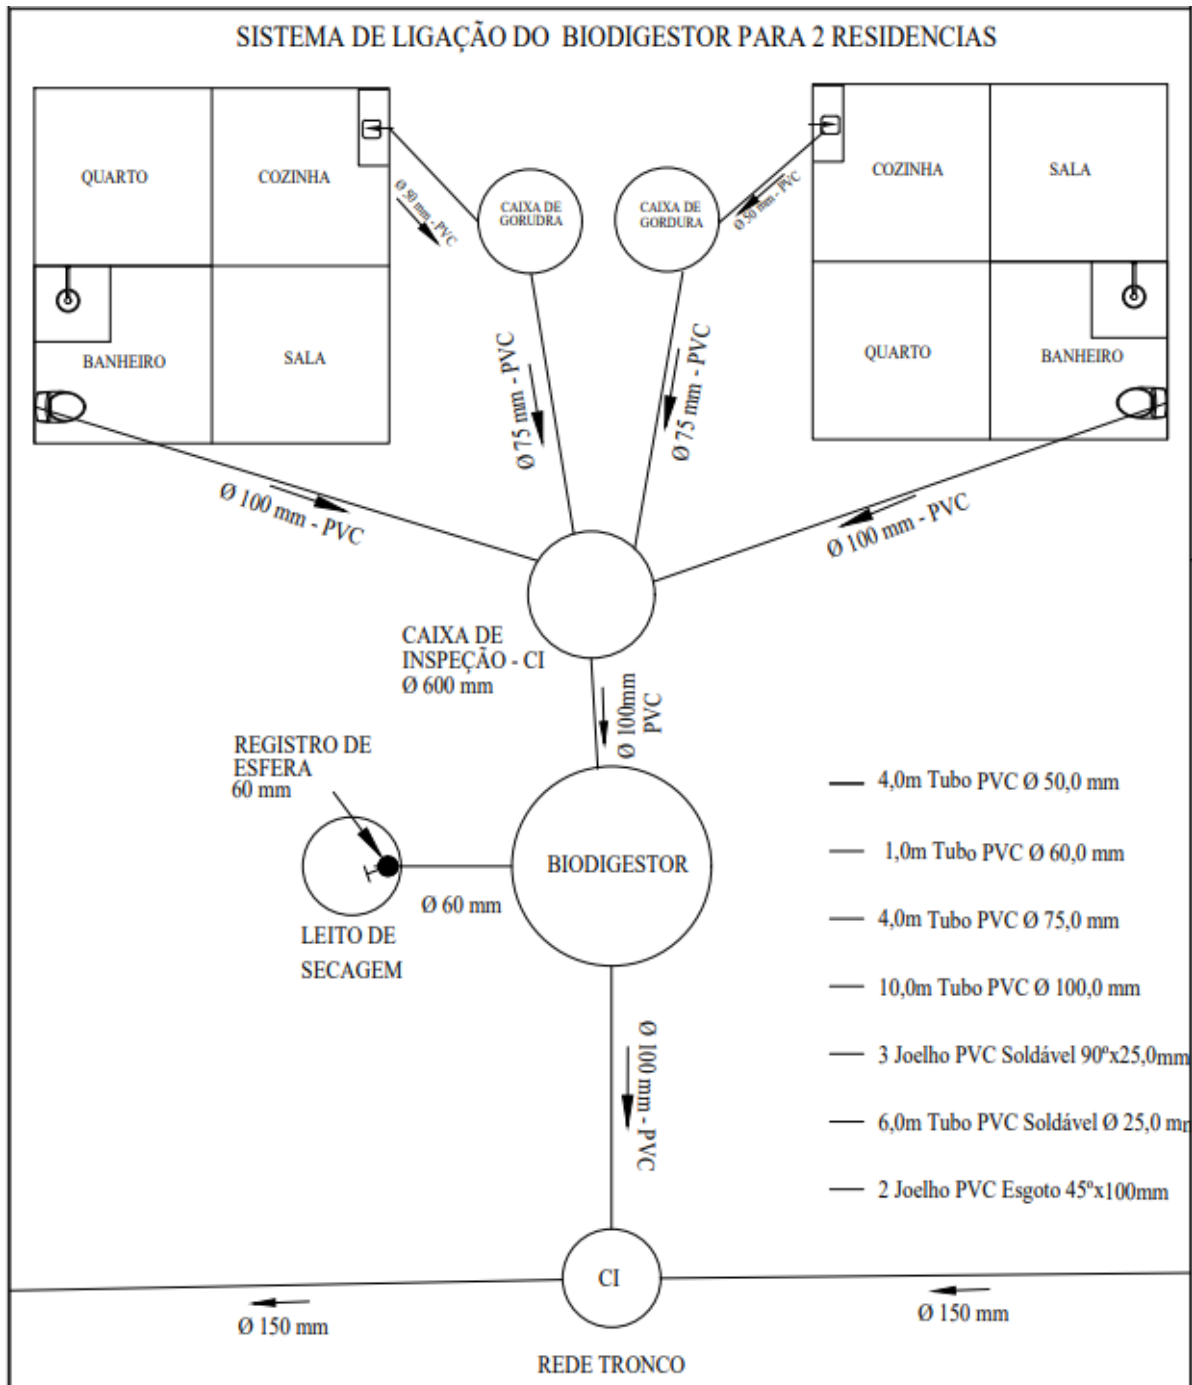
SISTEMA DE LIGAÇÃO DO BIODIGESTOR PARA 2 RESIDENCIAS

QUARTO
COZINHA
BANHEIRO
SALA

Ø 50 mm - PVC

CAIXA DE GORUDRA

CAIXA DE GORDURA

Ø 50 mm - PVC

COZINHA
SALA
QUARTO
BANHEIRO

Ø 75 mm - PVC

Ø 75 mm - PVC

Ø 100 mm - PVC

Ø 100 mm - PVC

CAIXA DE INSPEÇÃO - CI
Ø 600 mm

Ø 100mm PVC

REGISTRO DE ESFERA
60 mm

BIODIGESTOR

Ø 60 mm

LEITO DE SECAGEM

4,0m Tubo PVC Ø 50,0 mm
1,0m Tubo PVC Ø 60,0 mm
4,0m Tubo PVC Ø 75,0 mm
10,0m Tubo PVC Ø 100,0 mm
3 Joelho PVC Soldável 90ºx25,0mm
6,0m Tubo PVC Soldável Ø 25,0 m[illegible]
2 Joelho PVC Esgoto 45ºx100mm

Ø 100 mm - PVC

CI

Ø 150 mm

Ø 150 mm

REDE TRONCO